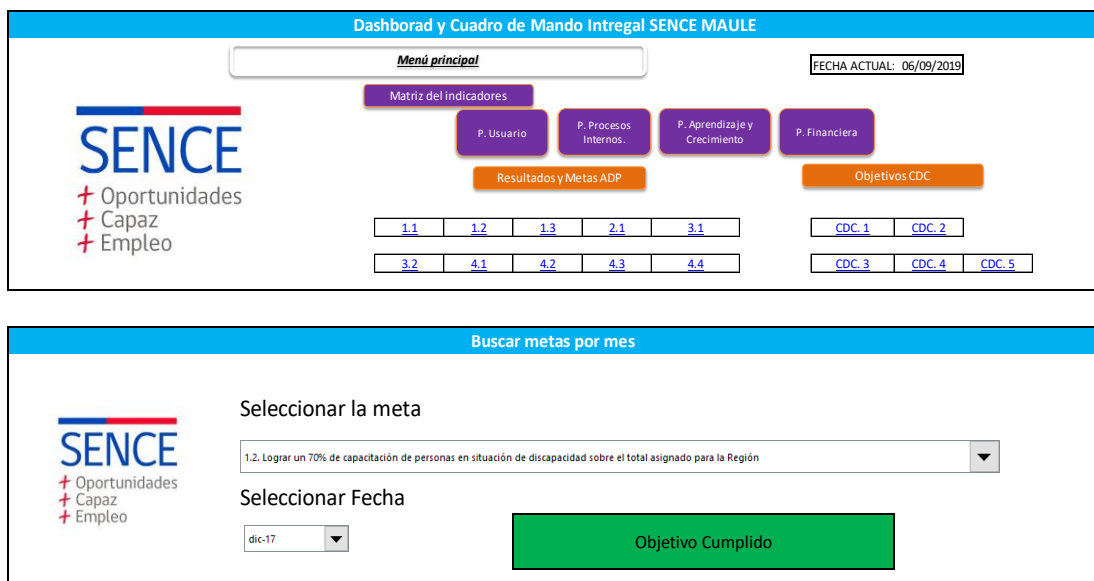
Dashborad y Cuadro de Mando Intregal SENCE MAULE

Menú principal

FECHA ACTUAL: 06/09/2019

Matriz del indicadores

P. Usuario

P. Procesos Internos.

P. Aprendizaje y Crecimiento

P. Financiera

SENCE
+ Oportunidades
+ Capaz
+ Empleo

Resultados y Metas ADP

Objetivos CDC

| 1.1 | 1.2 | 1.3 | 2.1 | 3.1 |
|---|---|---|---|---|
| 3.2 | 4.1 | 4.2 | 4.3 | 4.4 |

| CDC. 1 | CDC. 2 | |
|---|---|---|
| CDC. 3 | CDC. 4 | CDC. 5 |

Buscar metas por mes

SENCE
+ Oportunidades
+ Capaz
+ Empleo

Seleccionar la meta

1.2. Lograr un 70% de capacitación de personas en situación de discapacidad sobre el total asignado para la Región

Seleccionar Fecha

dic-17

Objetivo Cumplido